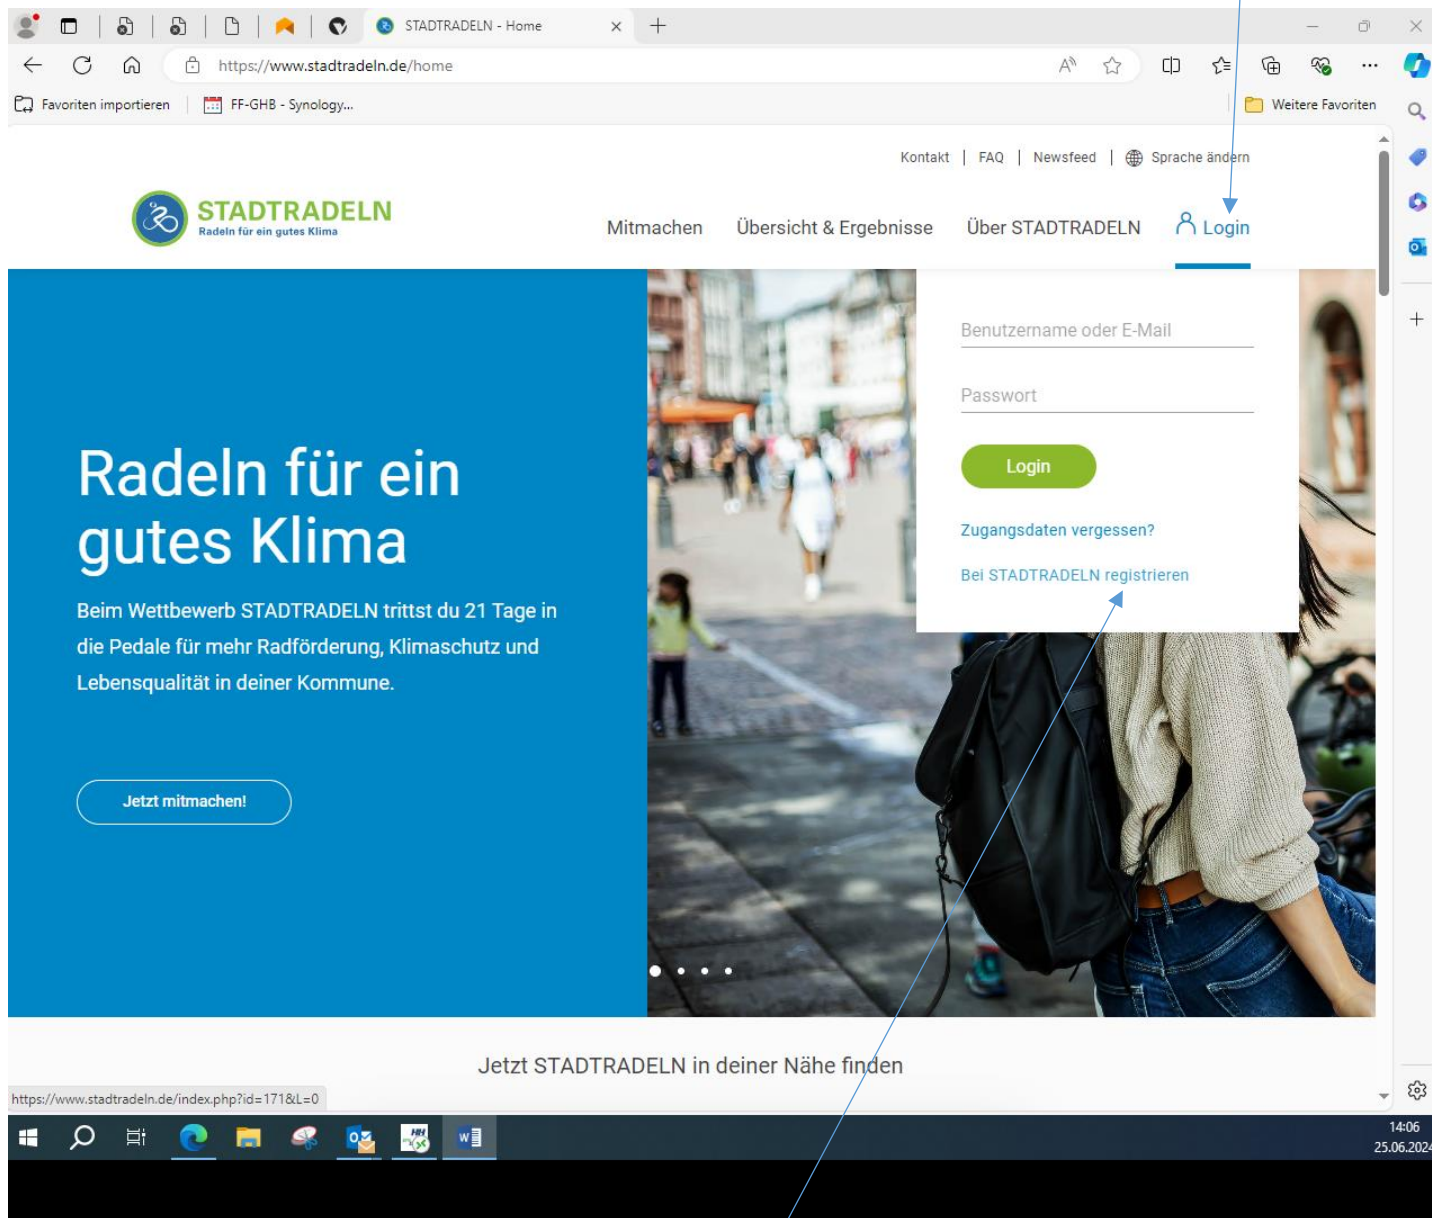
STADTRADELN - Home

https://www.stadtradeln.de/home

Favoriten importieren | FF-GHB - Synology...

Weitere Favoriten

Kontakt | FAQ | Newsfeed | Sprache ändern

STADTRADELN
Radeln für ein gutes Klima

Mitmachen Übersicht & Ergebnisse Über STADTRADELN Login

Radeln für ein gutes Klima

Beim Wettbewerb STADTRADELN trittst du 21 Tage in die Pedale für mehr Radförderung, Klimaschutz und Lebensqualität in deiner Kommune.

Jetzt mitmachen!

Benutzername oder E-Mail

Passwort

Login

Zugangsdaten vergessen?

Bei STADTRADELN registrieren

Jetzt STADTRADELN in deiner Nähe finden

https://www.stadtradeln.de/index.php?id=171&L=0

14:06
25.06.2024